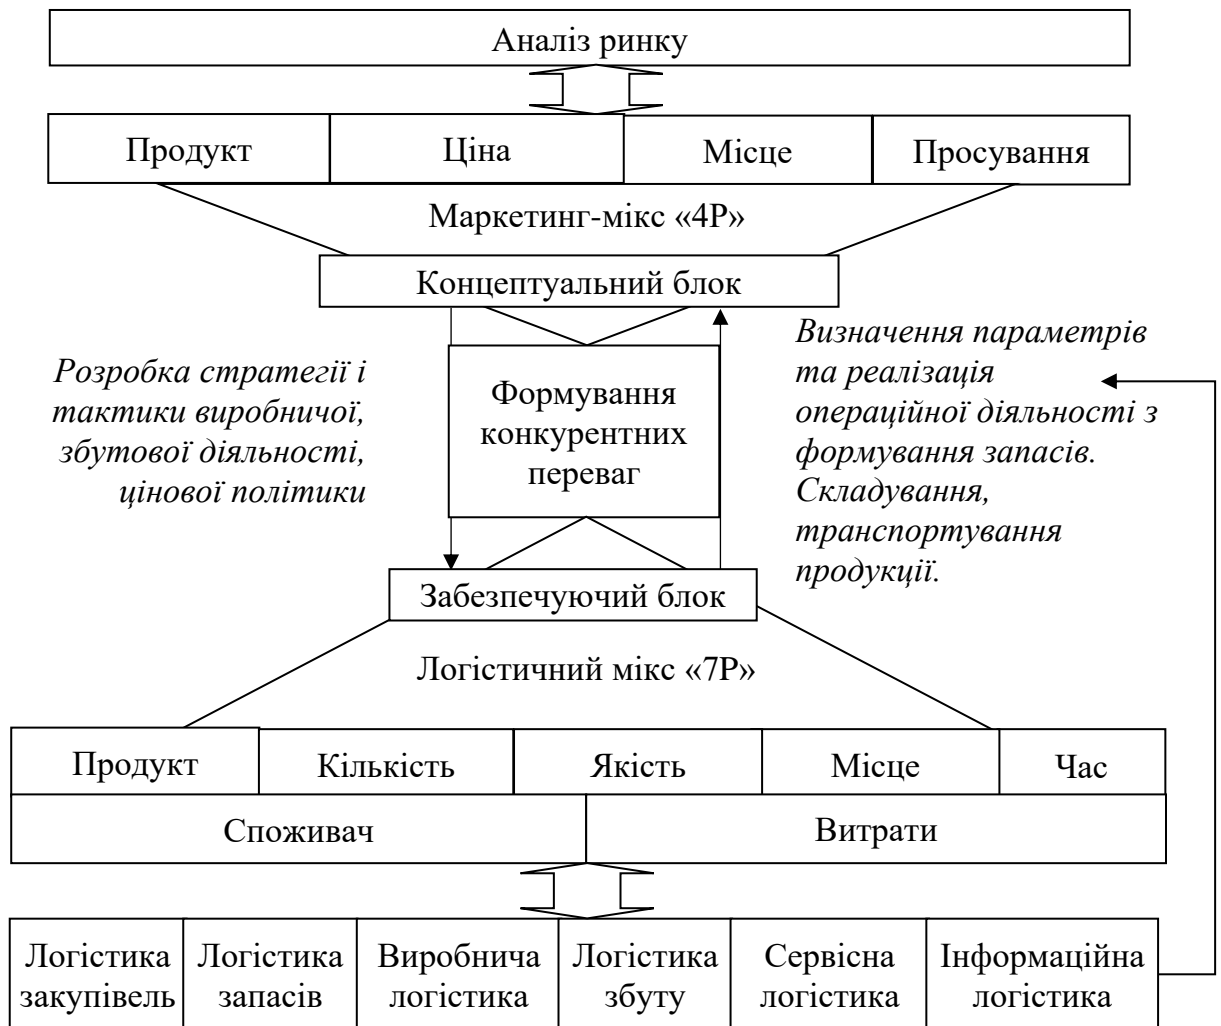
Аналіз ринку

| Продукт | Ціна | Місце | Просування |
|---|---|---|---|

Маркетинг-мікс «4Р»

Концептуальний блок

Розробка стратегії і тактики виробничої, збутової діяльності, цінової політики

Формування конкурентних переваг

Визначення параметрів та реалізація операційної діяльності з формування запасів. Складування, транспортування продукції.

Забезпечуючий блок

Логістичний мікс «7Р»

| Продукт | Кількість | Якість | Місце | Час |
|---|---|---|---|---|

| Споживач | Витрати |
|---|---|

| Логістика закупівель | Логістика запасів | Виробнича логістика | Логістика збуту | Сервісна логістика | Інформаційна логістика |
|---|---|---|---|---|---|